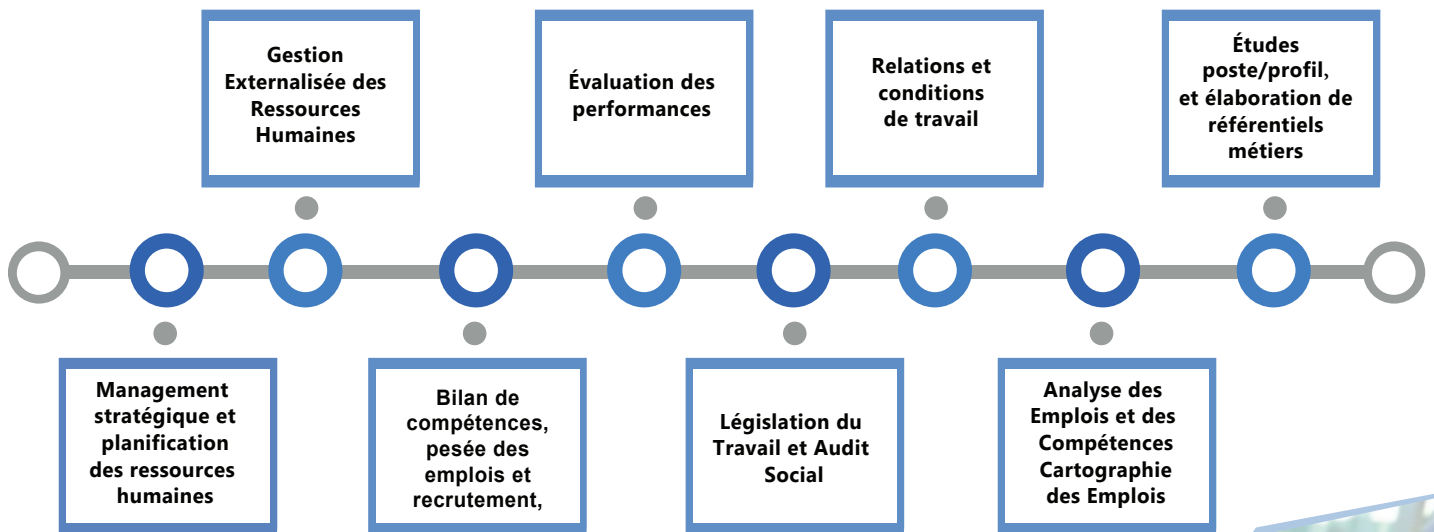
Management stratégique et planification des ressources humaines

Gestion Externalisée des Ressources Humaines

Bilan de compétences, pesée des emplois et recrutement,

Évaluation des performances

Législation du Travail et Audit Social

Relations et conditions de travail

Analyse des Emplois et des Compétences Cartographie des Emplois

Études poste/profil, et élaboration de référentiels métiers